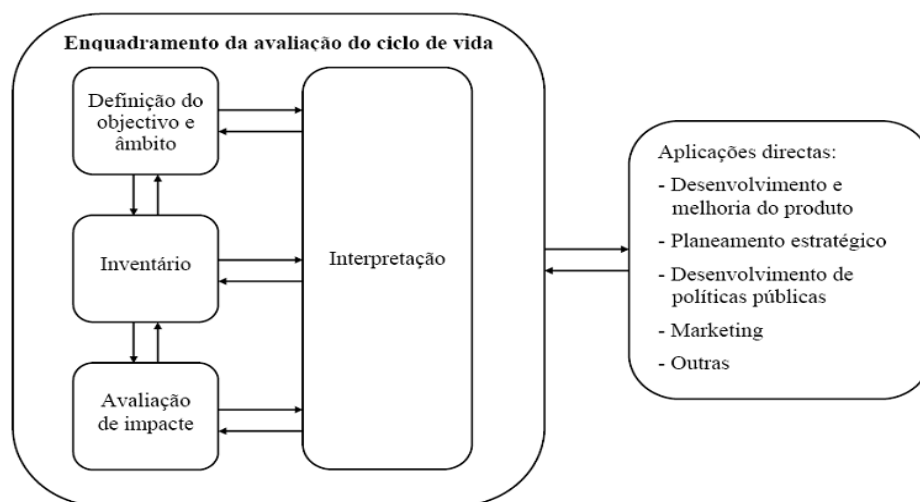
Enquadramento da avaliação do ciclo de vida

Definição do objectivo e âmbito

Inventário

Avaliação de impacte

Interpretação

Aplicações directas:
- Desenvolvimento e melhoria do produto
- Planeamento estratégico
- Desenvolvimento de políticas públicas
- Marketing
- Outras